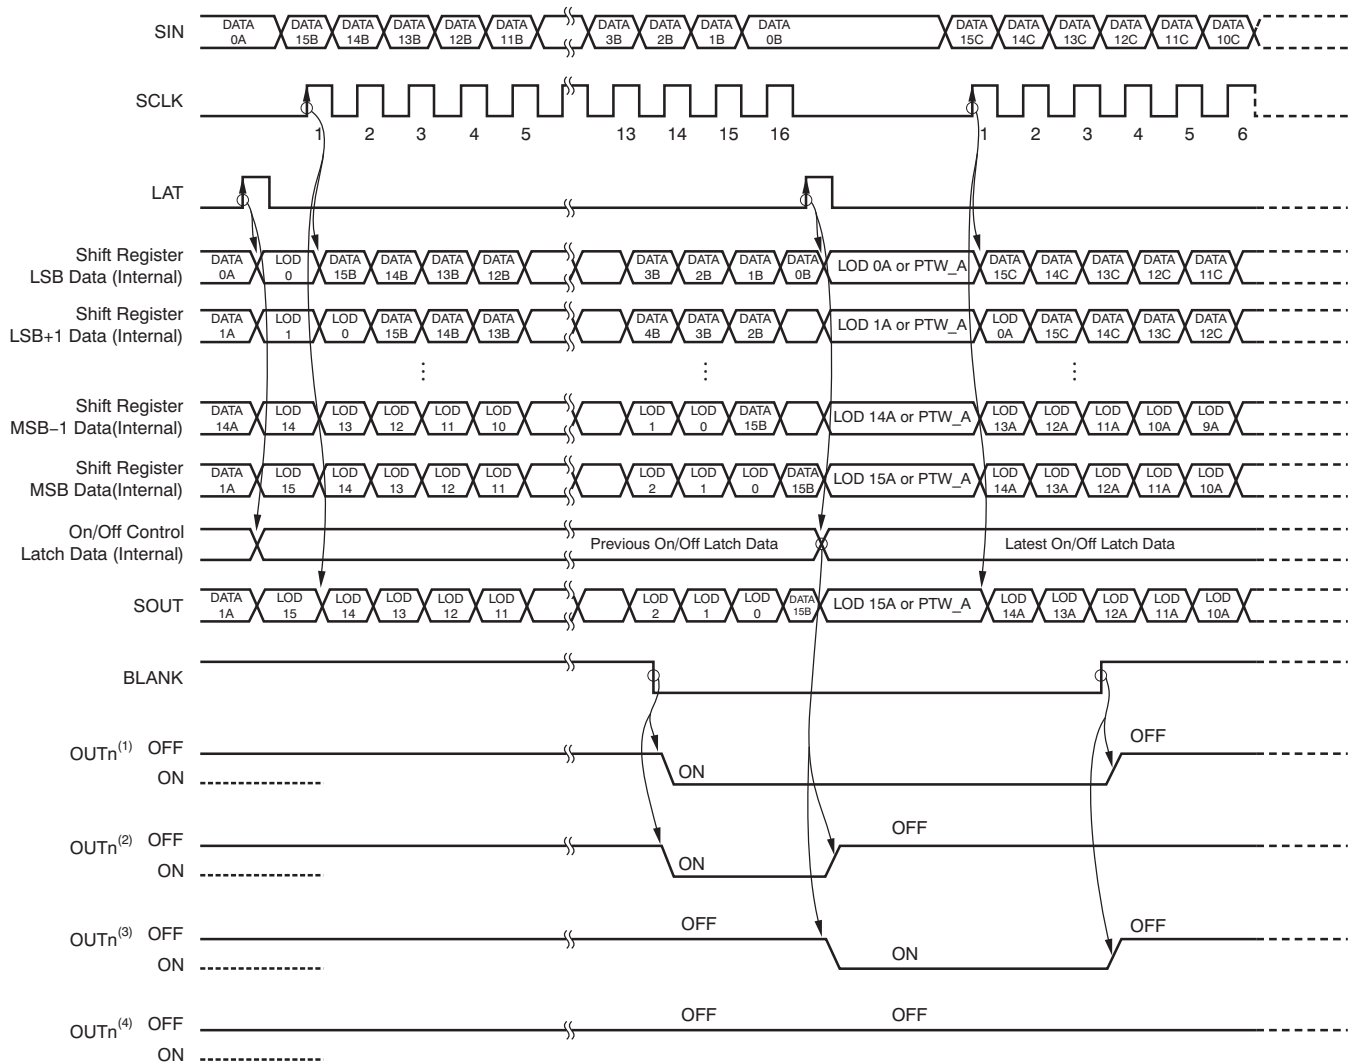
SIN
DATA 0A DATA 15B DATA 14B DATA 13B DATA 12B DATA 11B DATA 3B DATA 2B DATA 1B DATA 0B DATA 15C DATA 14C DATA 13C DATA 12C DATA 11C DATA 10C

SCLK
1 2 3 4 5 13 14 15 16 1 2 3 4 5 6

LAT

Shift Register LSB Data (Internal)
DATA 0A LOD 0 DATA 15B DATA 14B DATA 13B DATA 12B DATA 3B DATA 2B DATA 1B DATA 0B LOD 0A or PTW_A DATA 15C DATA 14C DATA 13C DATA 12C DATA 11C

Shift Register LSB+1 Data (Internal)
DATA 1A LOD 1 LOD 0 DATA 15B DATA 14B DATA 13B DATA 4B DATA 3B DATA 2B LOD 1A or PTW_A LOD 0A DATA 15C DATA 14C DATA 13C DATA 12C

⋮ ⋮ ⋮

Shift Register MSB−1 Data(Internal)
DATA 14A LOD 14 LOD 13 LOD 12 LOD 11 LOD 10 LOD 1 LOD 0 DATA 15B LOD 14A or PTW_A LOD 13A LOD 12A LOD 11A LOD 10A LOD 9A

Shift Register MSB Data(Internal)
DATA 1A LOD 15 LOD 14 LOD 13 LOD 12 LOD 11 LOD 2 LOD 1 LOD 0 DATA 15B LOD 15A or PTW_A LOD 14A LOD 13A LOD 12A LOD 11A LOD 10A

On/Off Control Latch Data (Internal)
Previous On/Off Latch Data Latest On/Off Latch Data

SOUT
DATA 1A LOD 15 LOD 14 LOD 13 LOD 12 LOD 11 LOD 2 LOD 1 LOD 0 DATA 15B LOD 15A or PTW_A LOD 14A LOD 13A LOD 12A LOD 11A LOD 10A

BLANK

OUTn$^{(1)}$ OFF
ON
ON OFF

OUTn$^{(2)}$ OFF
ON
ON OFF

OUTn$^{(3)}$ OFF
ON
OFF ON OFF

OUTn$^{(4)}$ OFF
ON
OFF OFF